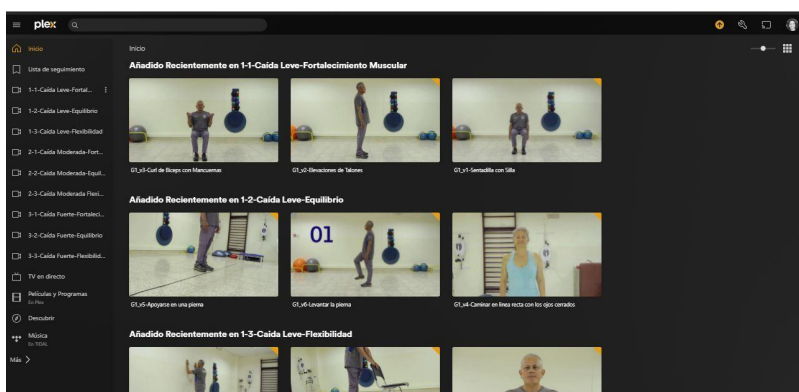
plex

Inicio
Lista de seguimiento
1-1-Caída Leve-Fortal...
1-2-Caída Leve-Equilibrio
1-3-Caída Leve-Flexibilidad
2-1-Caída Moderada-Fort...
2-2-Caída Moderada-Equil...
2-3-Caída Moderada Flexi...
3-1-Caída Fuerte-Fortaleci...
3-2-Caída Fuerte-Equilibrio
3-3-Caída Fuerte-Flexibilid...
TV en directo
Películas y Programas
En Plex
Descubrir
Música
En TIDAL
Más >

Inicio

Añadido Recientemente en 1-1-Caída Leve-Fortalecimiento Muscular

G1_v3-Curl de Biceps con Mancuernas
G1_v2-Elevaciones de Talones
G1_v1-Sentadilla con Silla

Añadido Recientemente en 1-2-Caída Leve-Equilibrio

01

G1_v5-Apoyarse en una pierna
G1_v6-Levantar la pierna
G1_v4-Caminar en linea recta con los ojos cerrados

Añadido Recientemente en 1-3-Caída Leve-Flexibilidad